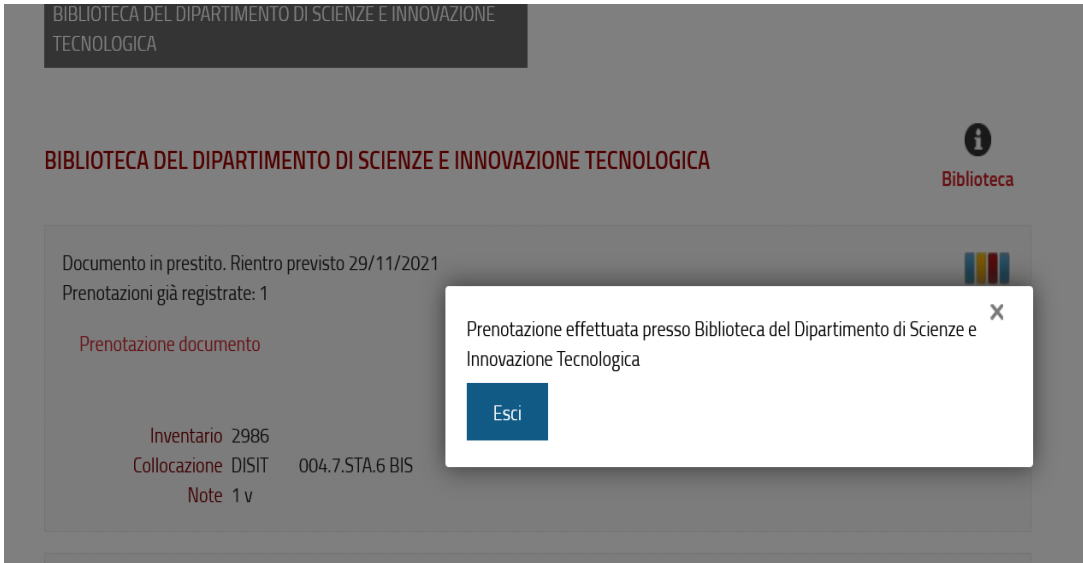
BIBLIOTECA DEL DIPARTIMENTO DI SCIENZE E INNOVAZIONE TECNOLOGICA

BIBLIOTECA DEL DIPARTIMENTO DI SCIENZE E INNOVAZIONE TECNOLOGICA

Biblioteca

Documento in prestito. Rientro previsto 29/11/2021
Prenotazioni già registrate: 1

Prenotazione documento

Inventario 2986
Collocazione DISIT 004.7.STA.6 BIS
Note 1 v

×

Prenotazione effettuata presso Biblioteca del Dipartimento di Scienze e Innovazione Tecnologica

Esci